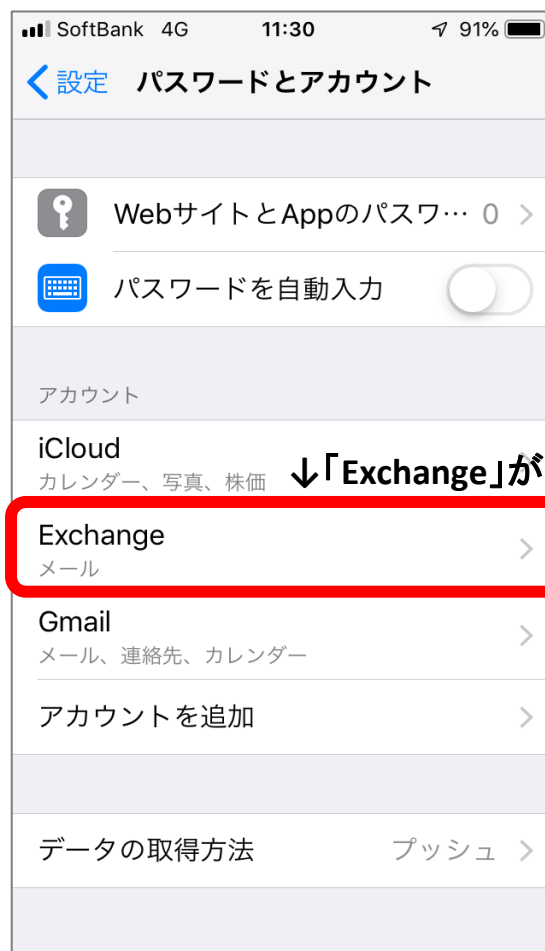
SoftBank 4G 11:30 91%

< 設定 パスワードとアカウント

Webサイトとアプリのパスワ… 0 >

パスワードを自動入力

アカウント

iCloud
カレンダー、写真、株価

↓「Exchange」が

Exchange
メール

Gmail
メール、連絡先、カレンダー

アカウントを追加

データの取得方法 プッシュ